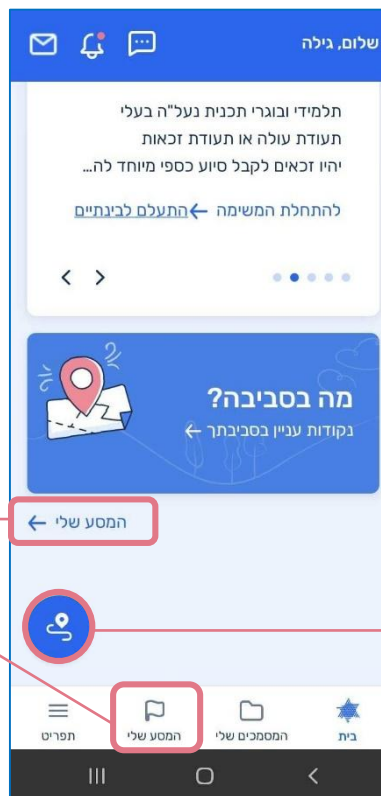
שלום, גילה

תלמידי ובוגרי תכנית נעל"ה בעלי תעודת עולה או תעודת זכאות יהיו זכאים לקבל סיוע כספי מיוחד לה...

להתחלת המשימה ← התעלם לבינתיים

מה בסביבה?
נקודות עניין בסביבתך ←

המסע שלי ←

בית
המסמכים שלי
המסע שלי
תפריט